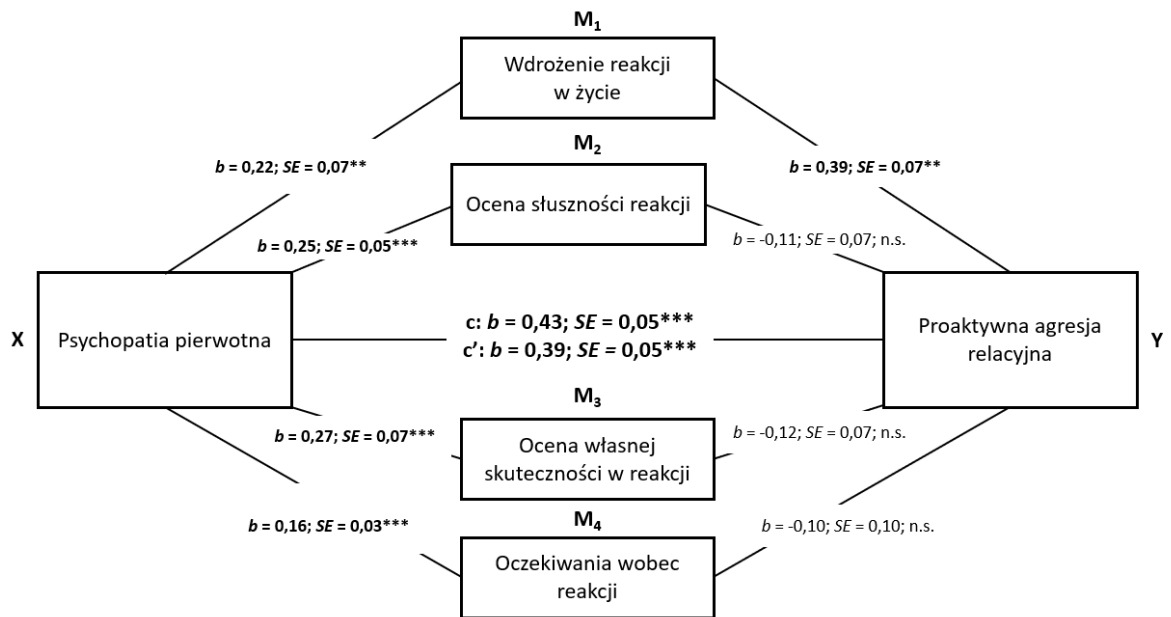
$M_1$

Wdrożenie reakcji w życie

b = 0,22; SE = 0,07**

b = 0,39; SE = 0,07**

$M_2$

Ocena słuszności reakcji

b = 0,25; SE = 0,05***

b = -0,11; SE = 0,07; n.s.

X

Psychopatia pierwotna

c: b = 0,43; SE = 0,05***
c': b = 0,39; SE = 0,05***

Proaktywna agresja relacyjna

Y

$M_3$

b = 0,27; SE = 0,07***

Ocena własnej skuteczności w reakcji

b = -0,12; SE = 0,07; n.s.

b = 0,16; SE = 0,03***

$M_4$

b = -0,10; SE = 0,10; n.s.

Oczekiwania wobec reakcji